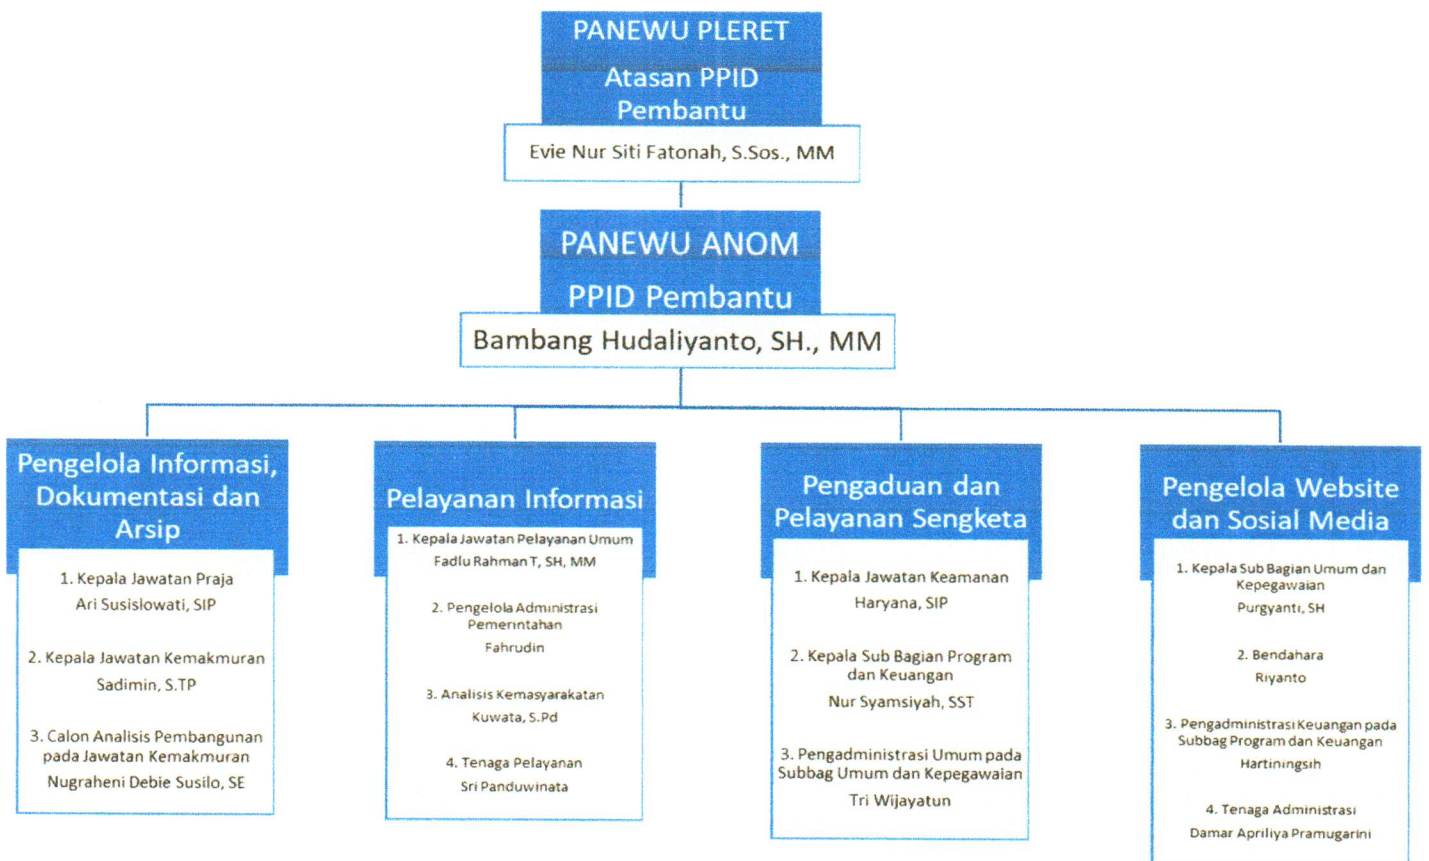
PANEWU PLERET

Atasan PPID Pembantu

Evie Nur Siti Fatonah, S.Sos., MM

PANEWU ANOM

PPID Pembantu

Bambang Hudaliyanto, SH., MM

Pengelola Informasi, Dokumentasi dan Arsip

1. Kepala Jawatan Praja
Ari Susislowati, SIP

2. Kepala Jawatan Kemakmuran
Sadimin, S.TP

3. Calon Analisis Pembangunan pada Jawatan Kemakmuran
Nugraheni Debie Susilo, SE

Pelayanan Informasi

1. Kepala Jawatan Pelayanan Umum
Fadlu Rahman T, SH, MM

2. Pengelola Administrasi Pemerintahan
Fahrudin

3. Analisis Kemasyarakatan
Kuwata, S.Pd

4. Tenaga Pelayanan
Sri Panduwinata

Pengaduan dan Pelayanan Sengketa

1. Kepala Jawatan Keamanan
Haryana, SIP

2. Kepala Sub Bagian Program dan Keuangan
Nur Syamsiyah, SST

3. Pengadministrasi Umum pada Subbag Umum dan Kepegawaian
Tri Wijayatun

Pengelola Website dan Sosial Media

1. Kepala Sub Bagian Umum dan Kepegawaian
Purgyanti, SH

2. Bendahara
Riyanto

3. Pengadministrasi Keuangan pada Subbag Program dan Keuangan
Hartiningsih

4. Tenaga Administrasi
Damar Apriliya Pramugarini